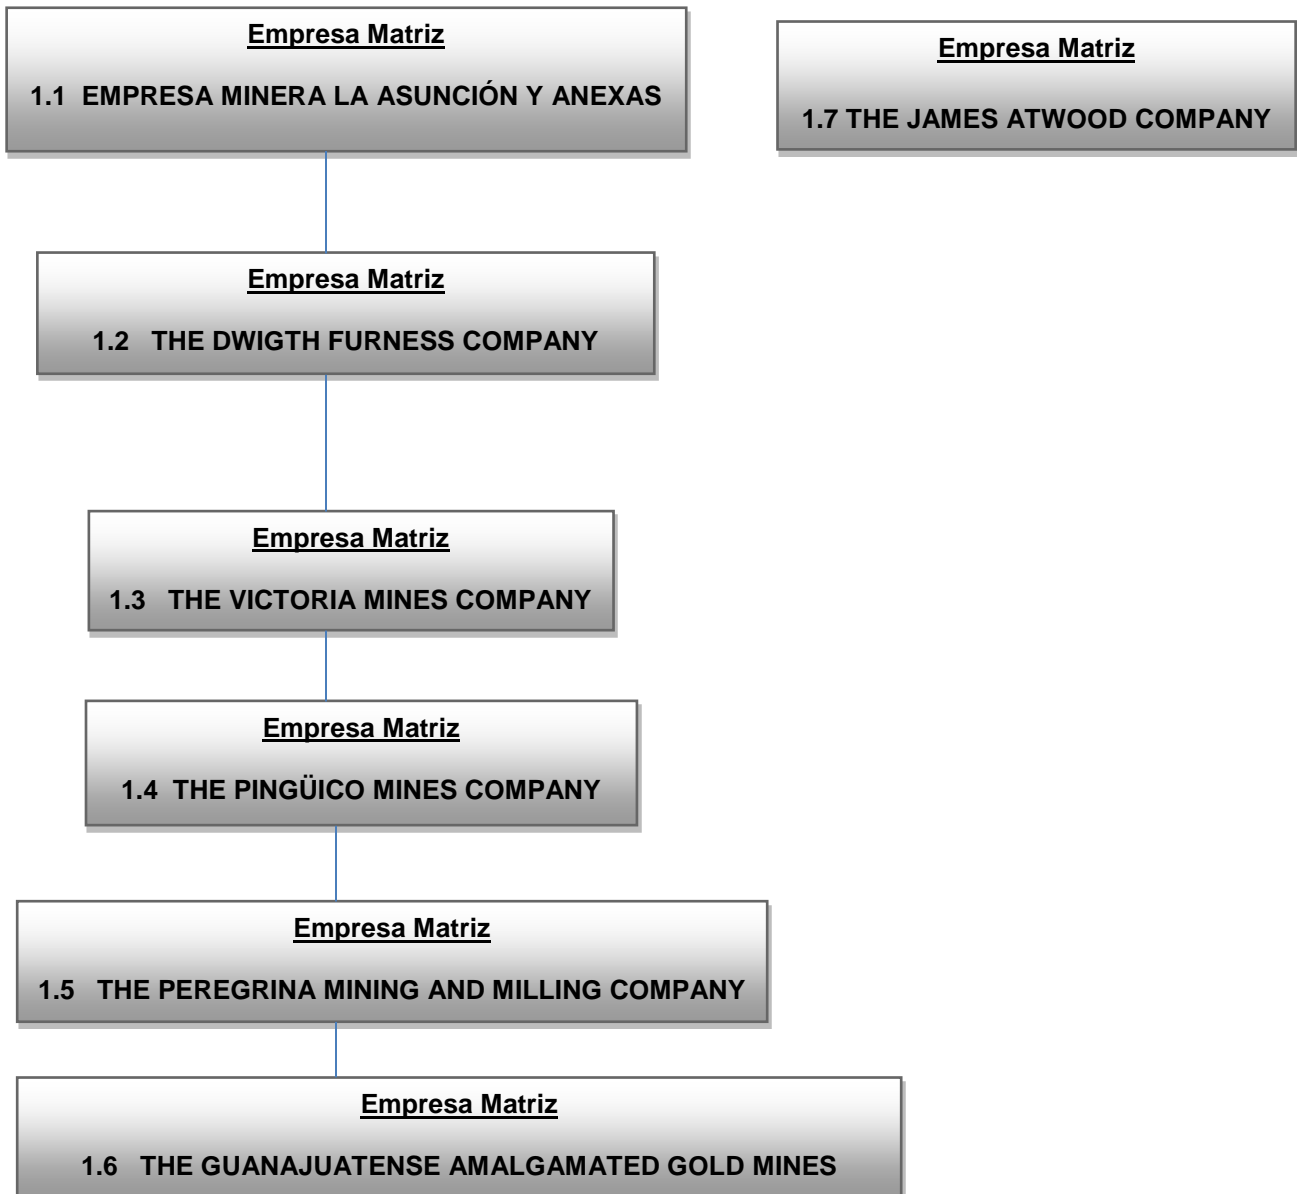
Empresa Matriz

1.1 EMPRESA MINERA LA ASUNCIÓN Y ANEXAS

Empresa Matriz

1.7 THE JAMES ATWOOD COMPANY

Empresa Matriz

1.2 THE DWIGTH FURNESS COMPANY

Empresa Matriz

1.3 THE VICTORIA MINES COMPANY

Empresa Matriz

1.4 THE PINGÜICO MINES COMPANY

Empresa Matriz

1.5 THE PEREGRINA MINING AND MILLING COMPANY

Empresa Matriz

1.6 THE GUANAJUATENSE AMALGAMATED GOLD MINES